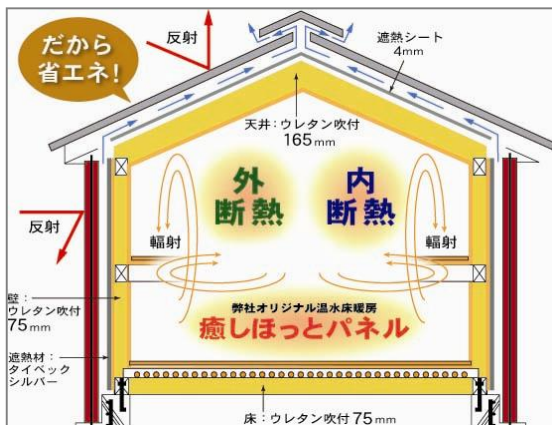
だから
省エネ!

反射

遮熱シート
4mm

天井：ウレタン吹付
165mm

外
断熱

内
断熱

反射

輻射

輻射

壁：
ウレタン吹付
75mm

弊社オリジナル温水床暖房
癒しほっとパネル

遮熱材：
タイベック
シルバー

床：ウレタン吹付 75mm